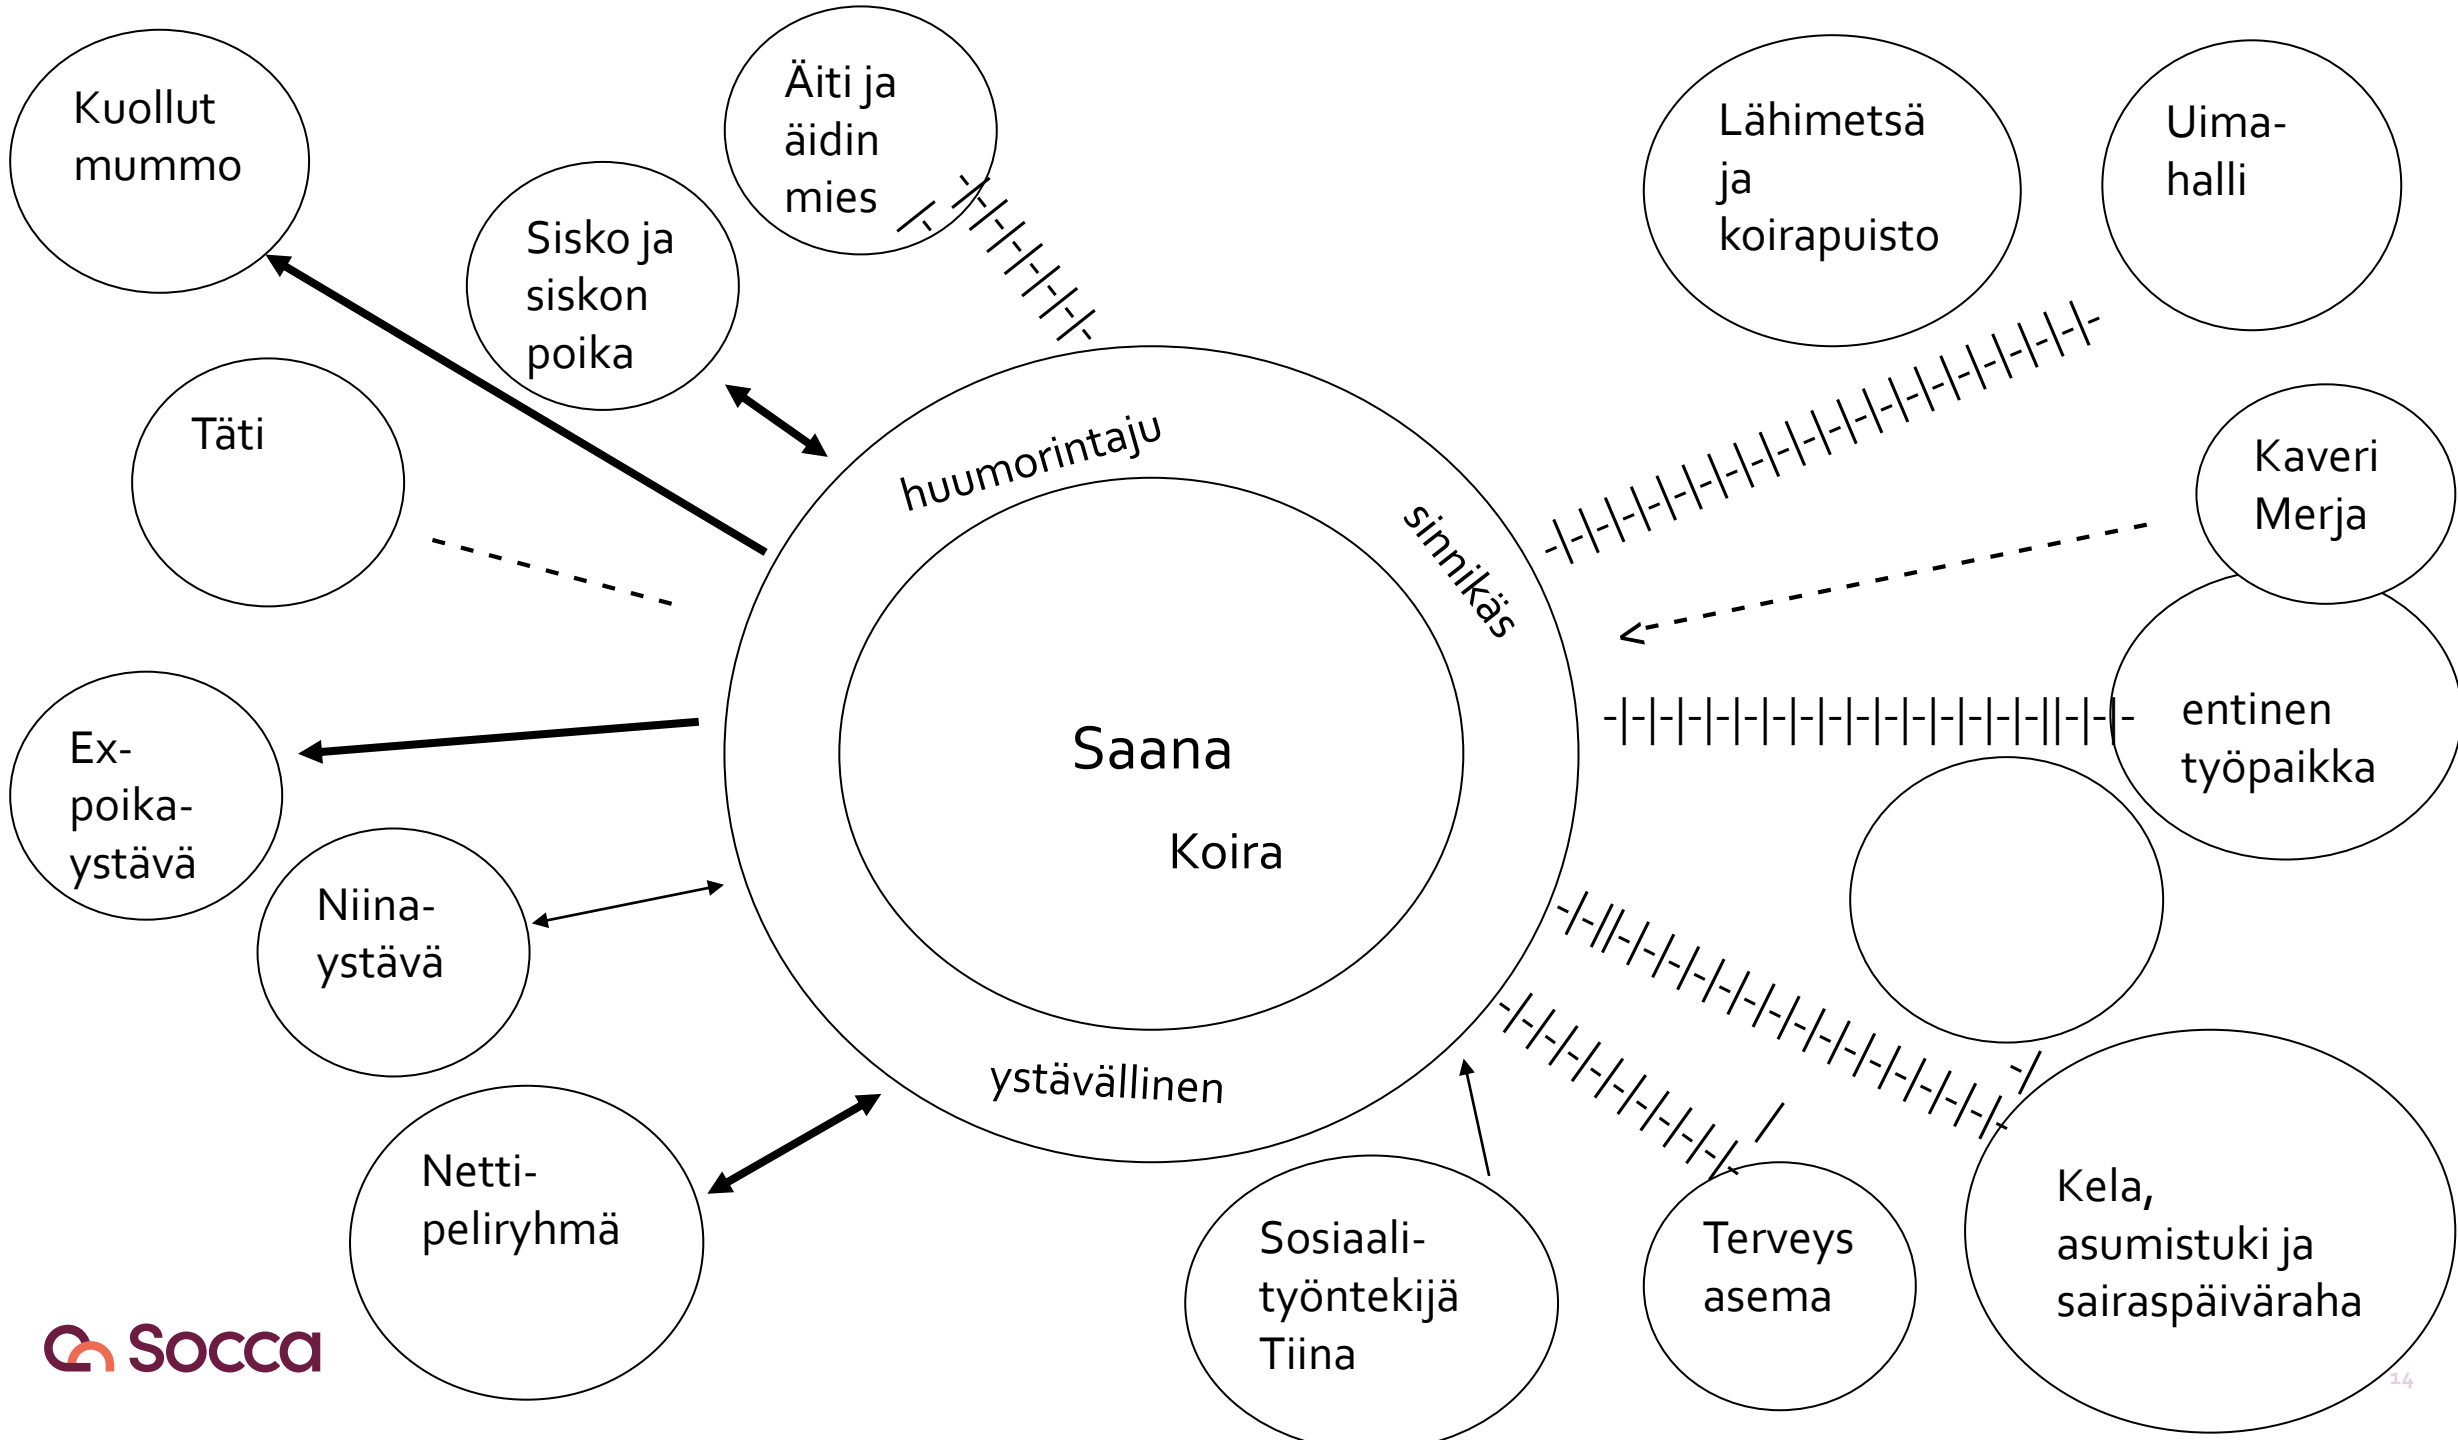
Kuollut mummo

Äiti ja äidin mies

Sisko ja siskon poika

Täti

Lähimetsä ja koirapuisto

Uima-halli

huumorintaju

sinnikäs

Kaveri Merja

entinen työpaikka

Saana

Koira

Ex-poika-ystävä

Niina-ystävä

ystävällinen

Netti-peliryhmä

Sosiaali-työntekijä Tiina

Terveys asema

Kela, asumistuki ja sairaspäiväraha

Socca

14